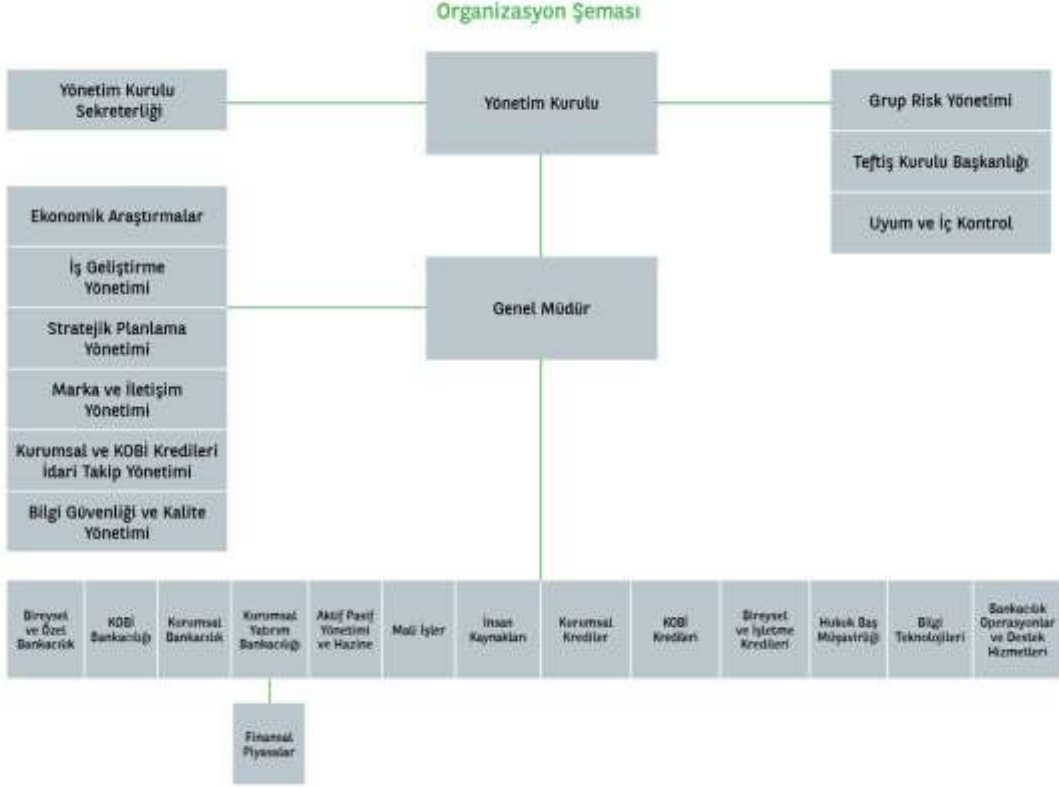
Organizasyon Şeması

Yönetim Kurulu Sekreterliği

Yönetim Kurulu

Grup Risk Yönetimi

Teftiş Kurulu Başkanlığı

Uyum ve İç Kontrol

Ekonomik Araştırmalar

İş Geliştirme Yönetimi

Stratejik Planlama Yönetimi

Marka ve İletişim Yönetimi

Kurumsal ve KOBİ Kredileri İdari Takip Yönetimi

Bilgi Güvenliği ve Kalite Yönetimi

Genel Müdür

Bireysel ve Özel Bankacılık

KOBİ Bankacılığı

Kurumsal Bankacılık

Kurumsal Yatırım Bankacılığı

Aktif Pasif Yönetimi ve Hazine

Mali İşler

İnsan Kaynakları

Kurumsal Krediler

KOBİ Kredileri

Bireysel ve İşletme Kredileri

Hukuk Baş Müşavirliği

Bilgi Teknolojileri

Bankacılık Operasyonlar ve Destek Hizmetleri

Finansal Piyasalar